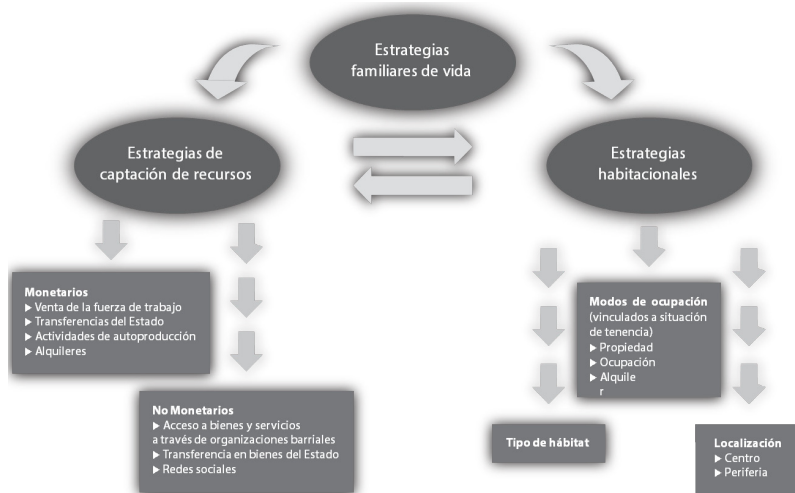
Estrategias familiares de vida

Estrategias de captación de recursos

Estrategias habitacionales

**Monetarios**
▶ Venta de la fuerza de trabajo
▶ Transferencias del Estado
▶ Actividades de autoproducción
▶ Alquileres

**No Monetarios**
▶ Acceso a bienes y servicios a través de organizaciones barriales
▶ Transferencia en bienes del Estado
▶ Redes sociales

**Modos de ocupación**
(vinculados a situación de tenencia)
▶ Propiedad
▶ Ocupación
▶ Alquile
r

**Tipo de hábitat**

**Localización**
▶ Centro
▶ Periferia